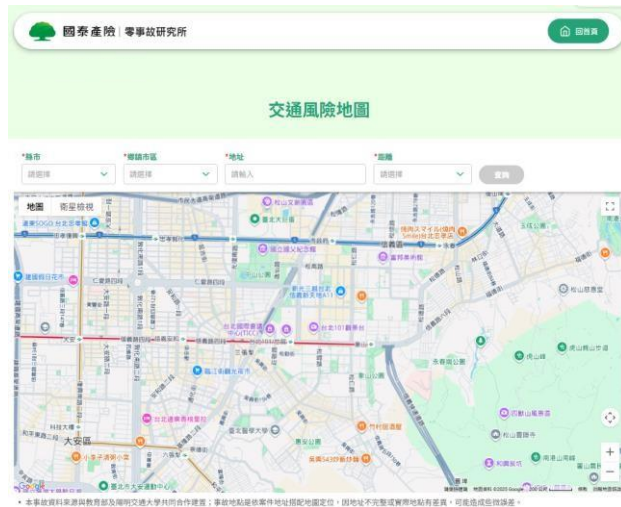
國泰產險 | 零事故研究所

回首頁

交通風險地圖

*縣市
請選擇

*鄉鎮市區
請選擇

*地址
請輸入

*範圍
請選擇

查詢

地圖 衛星檢視

松山文創園區

臺北大巨蛋

國父紀念館

信義區

大安區

台北101觀景台

臨江街觀光夜市

臺北醫學大學

象山

虎山

松山

Google

・本事故資料來源與教育部及陽明交通大學共同合作建置；事故地點是依案件地址搭配地圖定位，因地址不完整或實際地點有差異，可能造成些微誤差。